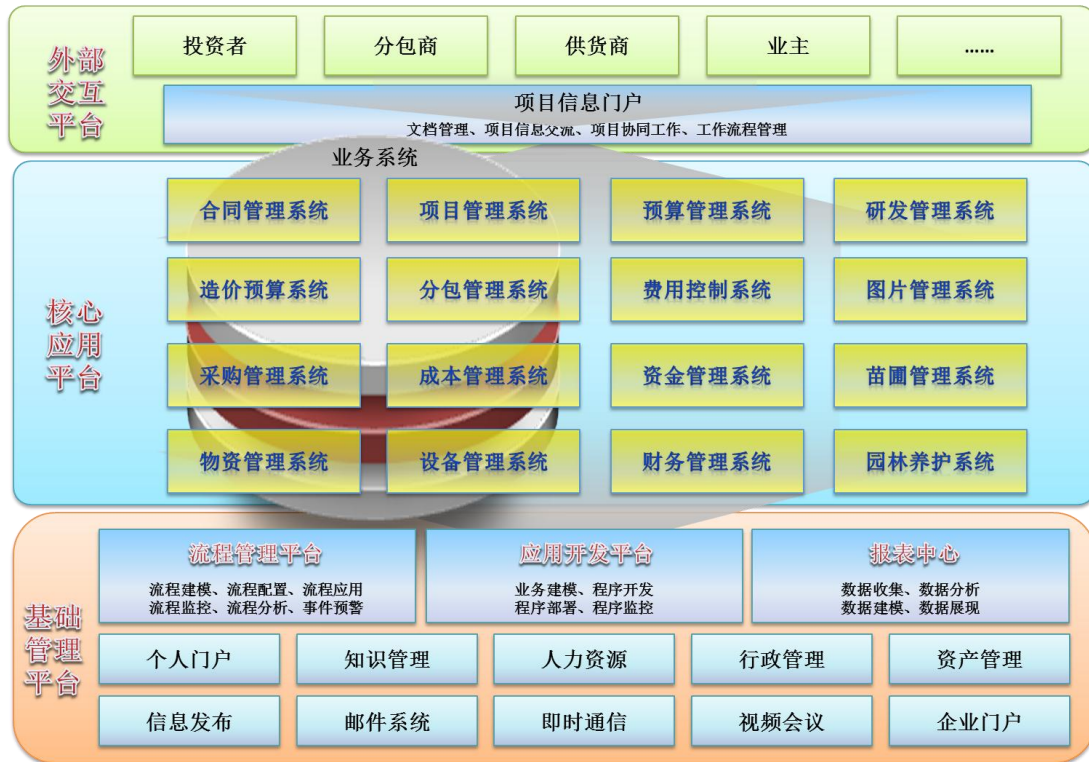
外部交互平台

投资者 | 分包商 | 供货商 | 业主 | ......

项目信息门户
文档管理、项目信息交流、项目协同工作、工作流程管理

业务系统

核心应用平台

| 合同管理系统 | 项目管理系统 | 预算管理系统 | 研发管理系统 |
|---|---|---|---|
| 造价预算系统 | 分包管理系统 | 费用控制系统 | 图片管理系统 |
| 采购管理系统 | 成本管理系统 | 资金管理系统 | 苗圃管理系统 |
| 物资管理系统 | 设备管理系统 | 财务管理系统 | 园林养护系统 |

基础管理平台

流程管理平台
流程建模、流程配置、流程应用
流程监控、流程分析、事件预警

应用开发平台
业务建模、程序开发
程序部署、程序监控

报表中心
数据收集、数据分析
数据建模、数据展现

| 个人门户 | 知识管理 | 人力资源 | 行政管理 | 资产管理 |
|---|---|---|---|---|
| 信息发布 | 邮件系统 | 即时通信 | 视频会议 | 企业门户 |